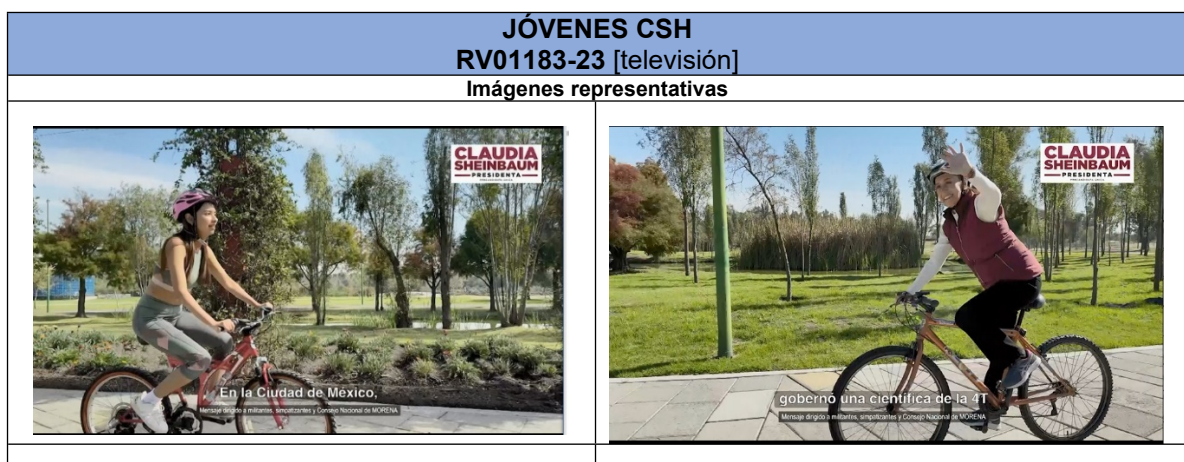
JÓVENES CSH
RV01183-23 [televisión]

Imágenes representativas

| | |
|---|---|
| CLAUDIA SHEINBAUM PRESIDENTA<br>En la Ciudad de México,<br>Mensaje dirigido a militantes, simpatizantes y Consejo Nacional de MORENA | CLAUDIA SHEINBAUM PRESIDENTA<br>gobernó una científica de la 4T<br>Mensaje dirigido a militantes, simpatizantes y Consejo Nacional de MORENA |